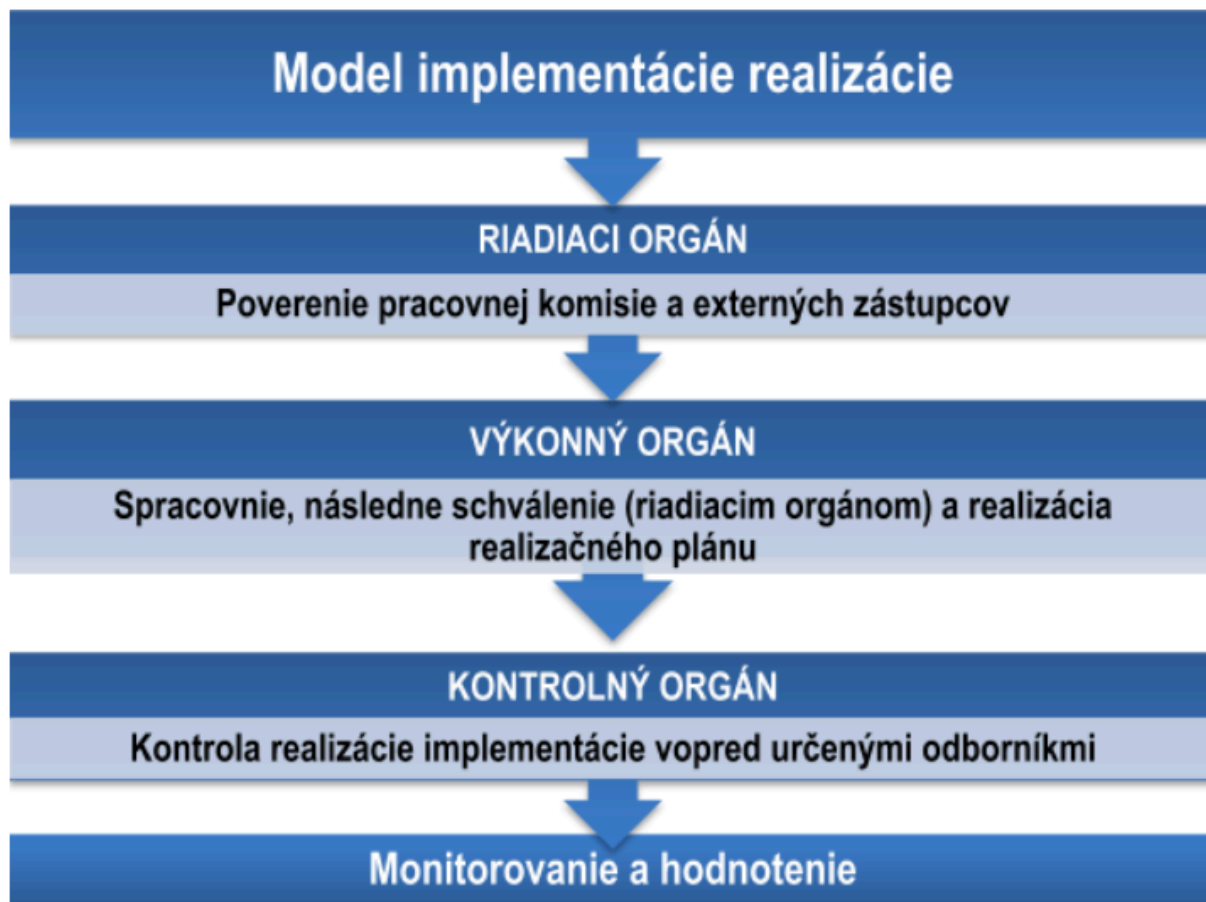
Model implementácie realizácie

RIADIACI ORGÁN

Poverenie pracovnej komisie a externých zástupcov

VÝKONNÝ ORGÁN

Spracovnie, následne schválenie (riadiacim orgánom) a realizácia realizačného plánu

KONTROLNÝ ORGÁN

Kontrola realizácie implementácie vopred určenými odborníkmi

Monitorovanie a hodnotenie